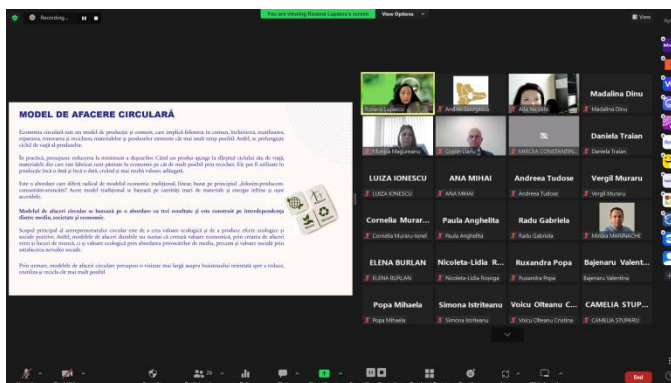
Recording...

You are viewing Roxana Lupescu's screen

View Options

View

MODEL DE AFACERE CIRCULARĂ

Economia circulară este un model de producție și consum, care implică folosirea în comun, închirierea, reutilizarea, repararea, renovarea și reciclarea materialelor și produselor existente cât mai mult timp posibil. Astfel, se prelungește ciclul de viață al produselor.

În practică, presupune reducerea la minimum a deșeurilor. Când un produs ajunge la sfârșitul ciclului său de viață, materialele din care este fabricat sunt păstrate în economie pe cât de mult posibil prin reciclare. Ele pot fi utilizate în producție încă o dată și încă o dată, creând și mai multă valoare adăugată.

Este o abordare care diferă radical de modelul economic tradițional, liniar, bazat pe principiul „fabricare-producere-consumare-aruncare". Acest model tradițional se bazează pe cantități mari de materiale și energie ieftine și ușor accesibile.

Modelul de afaceri circular se bazează pe o abordare cu trei rezultate și este construit pe interdependența dintre mediu, societate și economie.

Scopul principal al antreprenoriatului circular este de a crea valoare ecologică și de a produce efecte ecologice și sociale pozitive. Astfel, modelele de afaceri durabile nu numai că creează valoare economică, prin crearea de afaceri venit și locuri de muncă, ci și valoare ecologică prin abordarea provocărilor de mediu, precum și valoare socială prin satisfacerea nevoilor sociale.

Prin urmare, modelele de afaceri circulare presupun o viziune mai largă asupra businessului orientată spre a reduce, reutiliza și recicla cât mai mult posibil.

Roxana Lupescu
Andrei Georgescu
Ada Nicolae
Madalina Dinu
Madalina Dinu
Mihaela Magureanu
Cristian Gurau
MIRCEA CONSTANTIN...
Daniela Traian
Daniela Traian
LUIZA IONESCU
LUIZA IONESCU
ANA MIHAI
ANA MIHAI
Andreea Tudose
Andreea Tudose
Vergil Muraru
Vergil Muraru
Cornelia Murar...
Cornelia Muraru-Ionel
Paula Anghelita
Paula Anghelita
Radu Gabriela
Radu Gabriela
Mirela MARINACHE
ELENA BURLAN
ELENA BURLAN
Nicoleta-Lidia R...
Nicoleta-Lidia Rosoga
Ruxandra Popa
Ruxandra Popa
Bajenaru Valent...
Bajenaru Valentina
Popa Mihaela
Popa Mihaela
Simona Istriteanu
Simona Istriteanu
Voicu Olteanu C...
Voicu Olteanu Cristina
CAMELIA STUP...
CAMELIA STUPARU

28

End